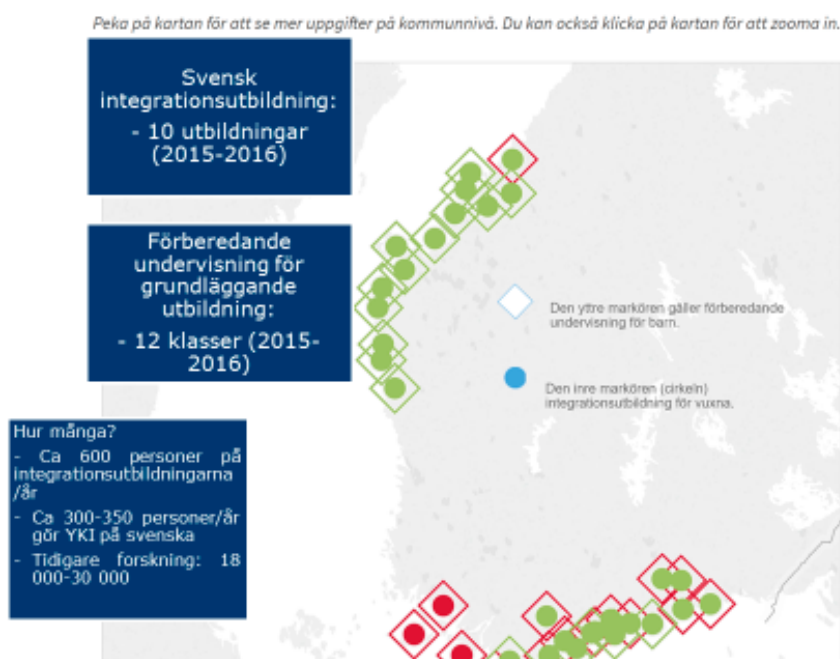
Peka på kartan för att se mer uppgifter på kommunnivå. Du kan också klicka på kartan för att zooma in.

Svensk integrationsutbildning:
- 10 utbildningar (2015-2016)

Förberedande undervisning för grundläggande utbildning:
- 12 klasser (2015-2016)

Den yttre markören gäller förberedande undervisning för barn.

Den inre markören (cirkeln) integrationsutbildning för vuxna.

Hur många?
- Ca 600 personer på integrationsutbildningarna /år
- Ca 300-350 personer/år gör YKI på svenska
- Tidigare forskning: 18 000-30 000